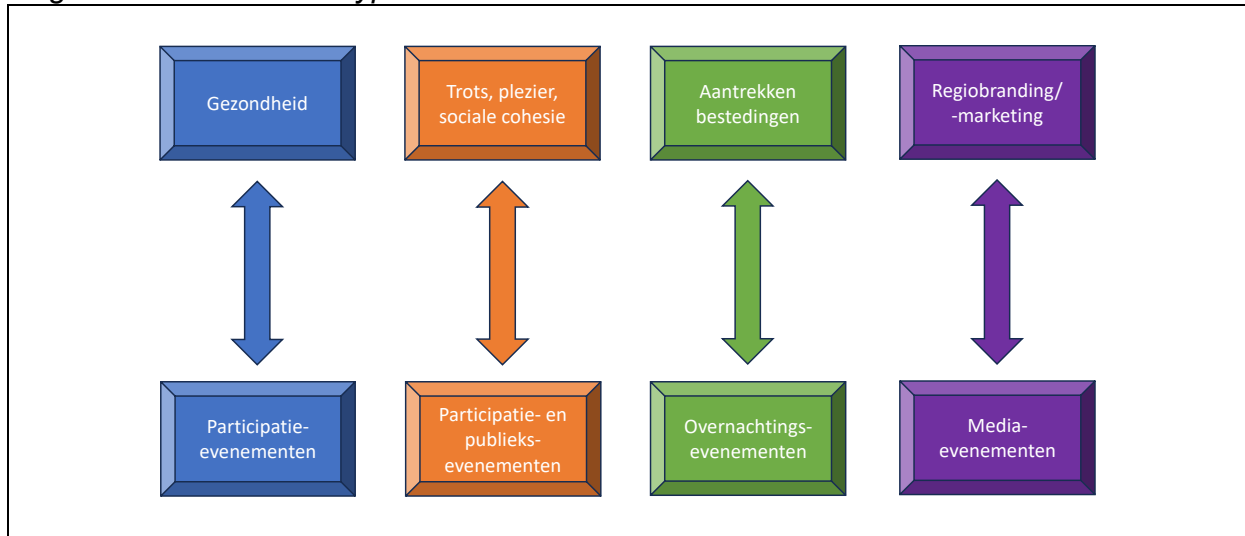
Gezondheid

Trots, plezier, sociale cohesie

Aantrekken bestedingen

Regiobranding/ -marketing

Participatie-evenementen

Participatie- en publieks-evenementen

Overnachtings-evenementen

Media-evenementen